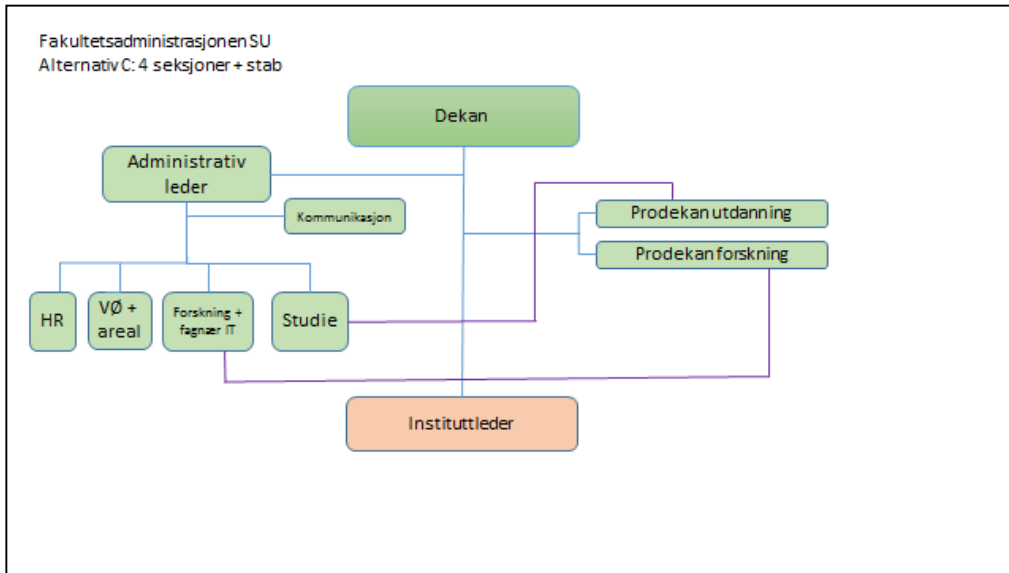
Fakultetsadministrasjonen SU
Alternativ C: 4 seksjoner + stab

Dekan

Administrativ leder

Kommunikasjon

Prodekan utdanning

Prodekan forskning

HR

VØ + areal

Forskning + fagnær IT

Studie

Instituttleder